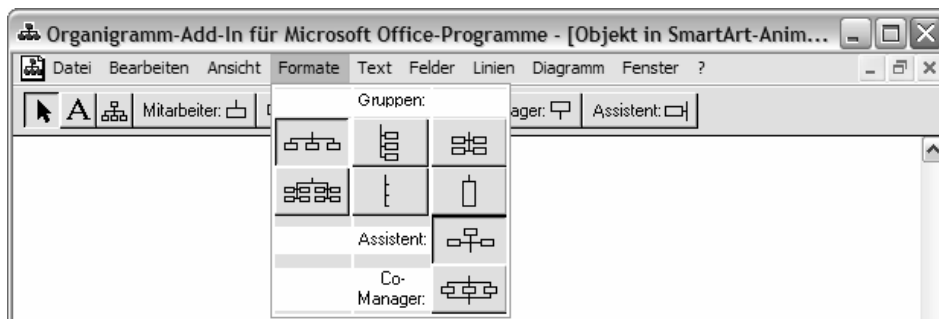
Organigramm-Add-In für Microsoft Office-Programme - [Objekt in SmartArt-Anim...

Datei Bearbeiten Ansicht Formate Text Felder Linien Diagramm Fenster ?

Mitarbeiter: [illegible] ager: Assistent:

Gruppen:

Assistent:

Co-Manager: